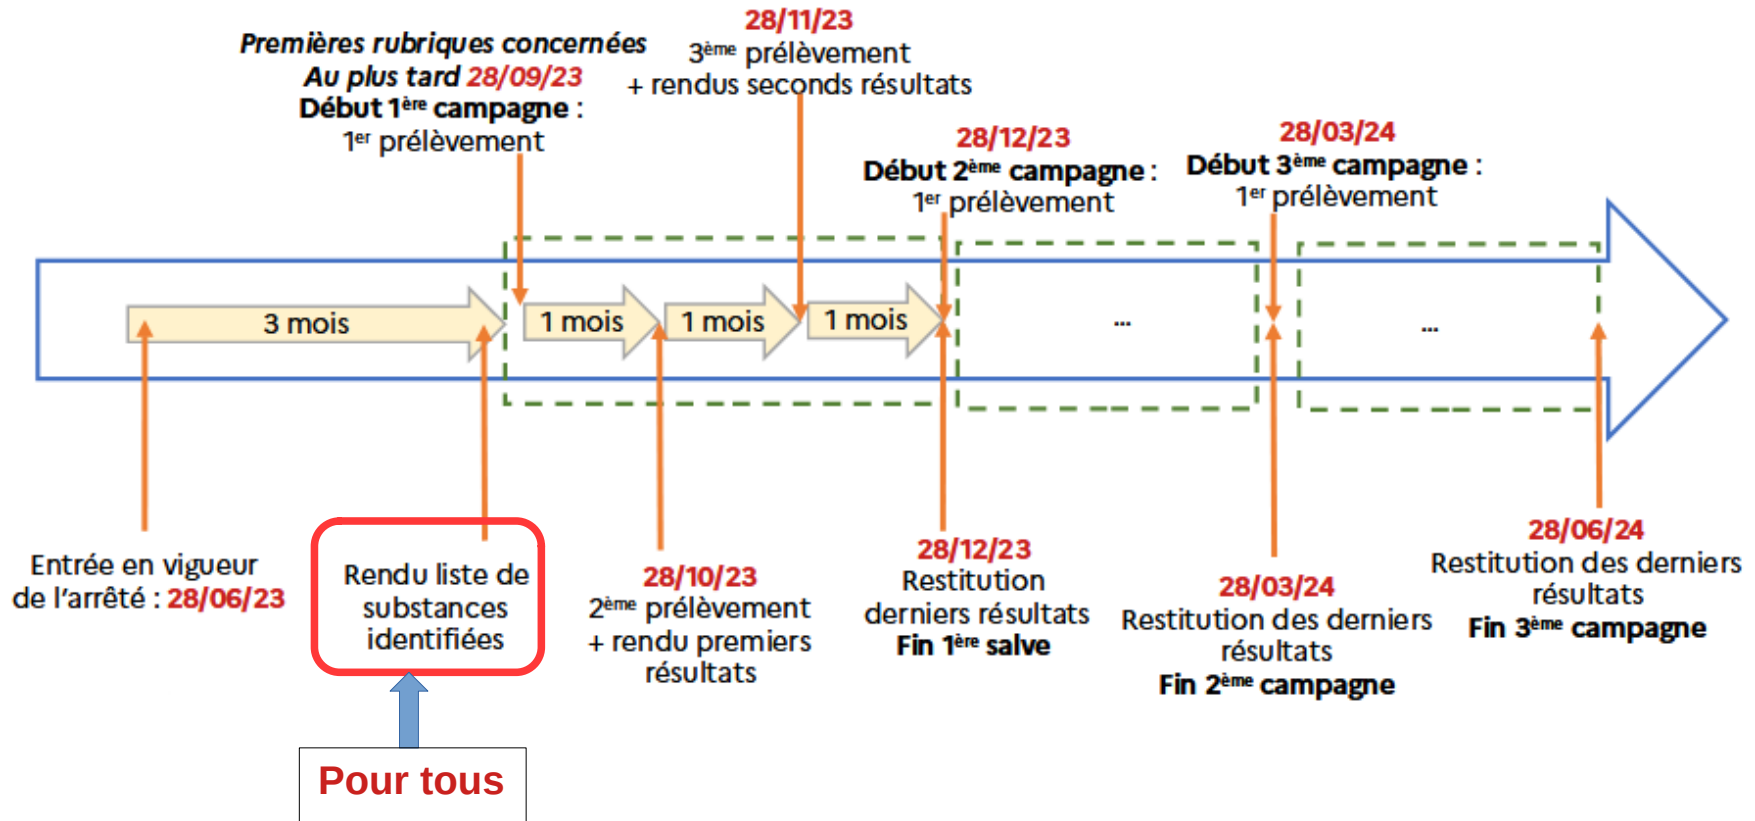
Premières rubriques concernées
Au plus tard 28/09/23
Début 1$^{ère}$ campagne :
1$^{er}$ prélèvement

28/11/23
3$^{ème}$ prélèvement
+ rendus seconds résultats

28/12/23
Début 2$^{ème}$ campagne :
1$^{er}$ prélèvement

28/03/24
Début 3$^{ème}$ campagne :
1$^{er}$ prélèvement

3 mois

1 mois

1 mois

1 mois

...

...

Entrée en vigueur de l'arrêté : 28/06/23

Rendu liste de substances identifiées

Pour tous

28/10/23
2$^{ème}$ prélèvement
+ rendu premiers résultats

28/12/23
Restitution derniers résultats
Fin 1$^{ère}$ salve

28/03/24
Restitution des derniers résultats
Fin 2$^{ème}$ campagne

28/06/24
Restitution des derniers résultats
Fin 3$^{ème}$ campagne